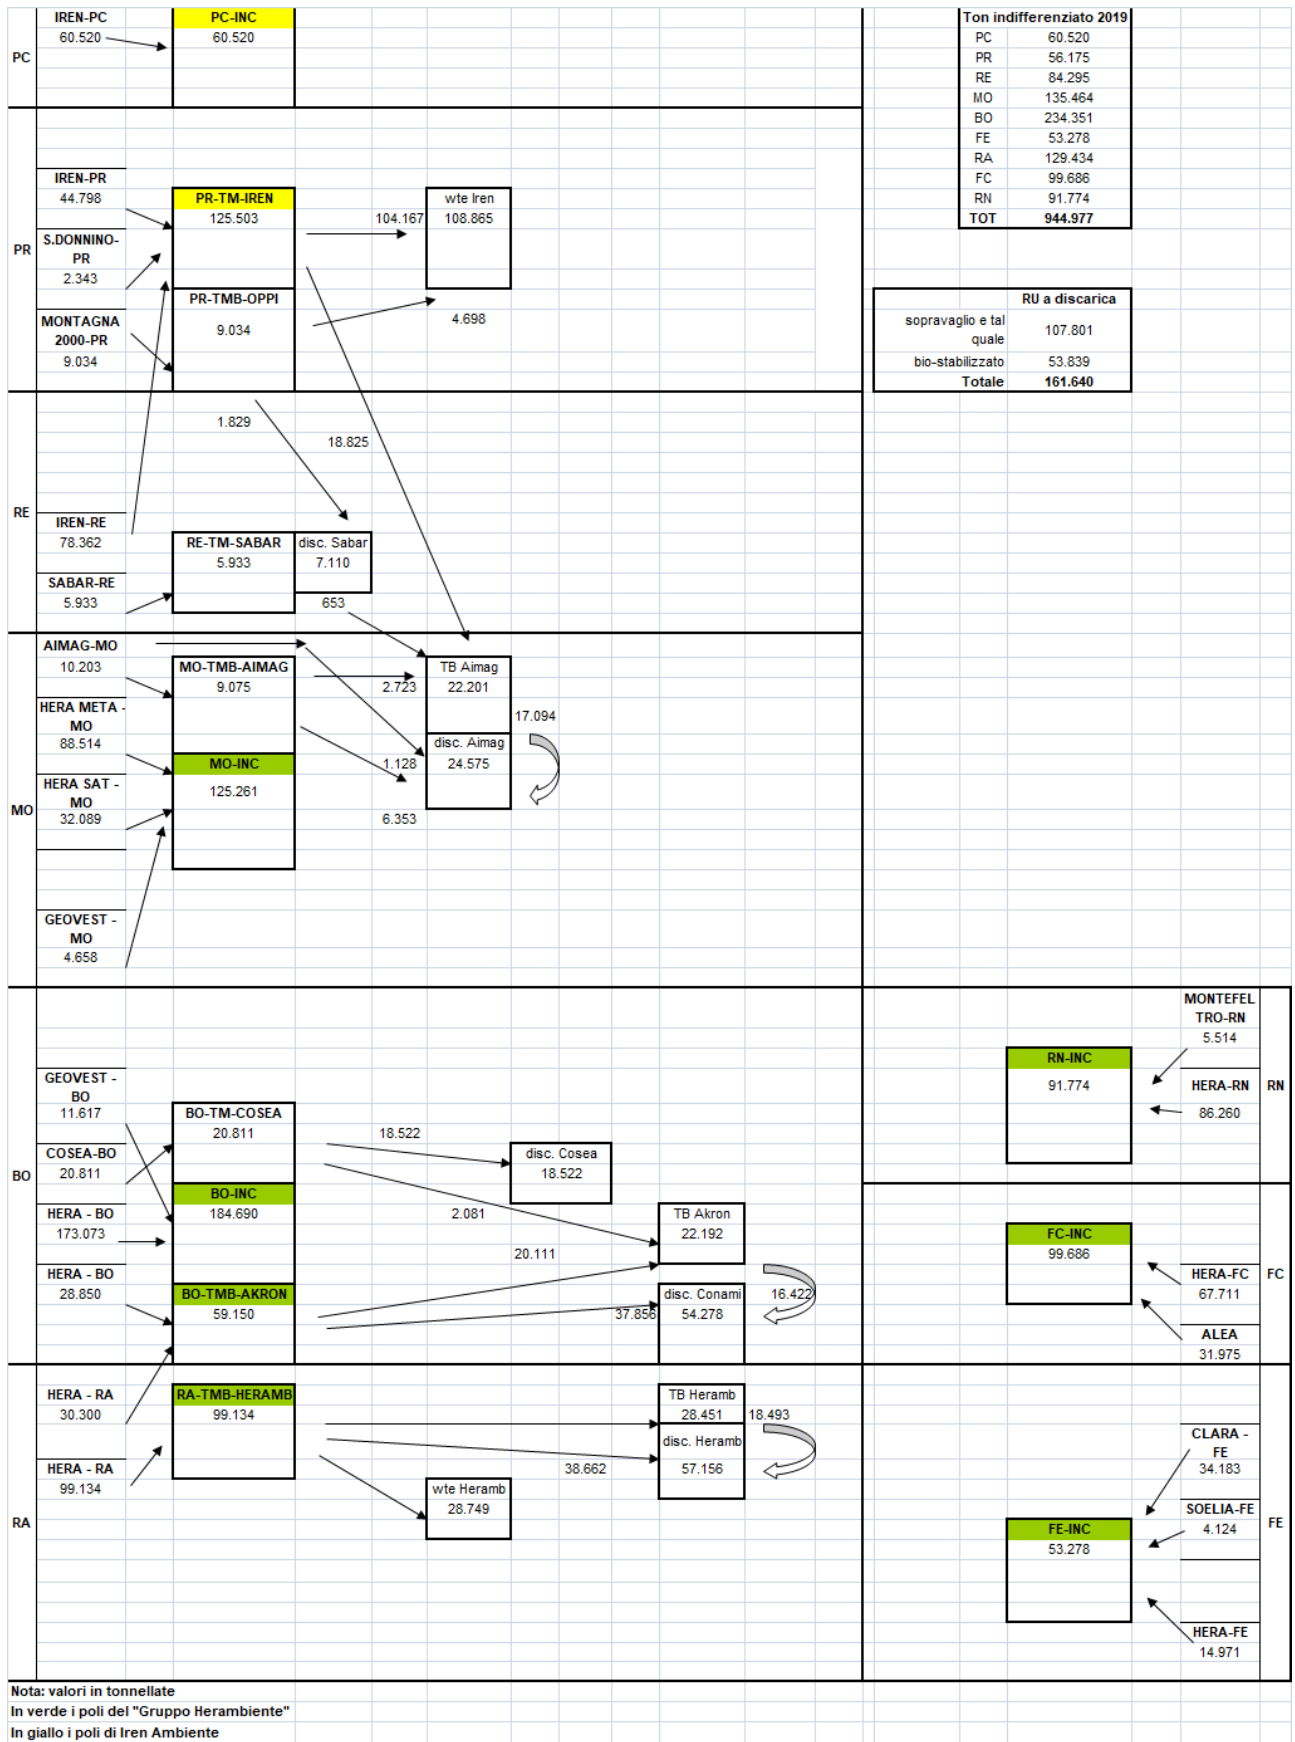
IREN-PC
60.520

PC

PC-INC
60.520

| Ton indifferenziato 2019 | |
|---|---|
| PC | 60.520 |
| PR | 56.175 |
| RE | 84.295 |
| MO | 135.464 |
| BO | 234.351 |
| FE | 53.278 |
| RA | 129.434 |
| FC | 99.686 |
| RN | 91.774 |
| TOT | 944.977 |

| | RU a discarica |
|---|---|
| sopravaglio e tal quale | 107.801 |
| bio-stabilizzato | 53.839 |
| Totale | 161.640 |

PR

IREN-PR
44.798

S.DONNINO-PR
2.343

MONTAGNA 2000-PR
9.034

PR-TM-IREN
125.503

PR-TMB-OPPI
9.034

104.167

wte Iren
108.865

4.698

RE

1.829

18.825

IREN-RE
78.362

SABAR-RE
5.933

RE-TM-SABAR
5.933

disc. Sabar
7.110

653

MO

AIMAG-MO
10.203

HERA META - MO
88.514

HERA SAT - MO
32.089

GEOVEST - MO
4.658

MO-TMB-AIMAG
9.075

MO-INC
125.261

2.723

1.128

6.353

TB Aimag
22.201

17.094

disc. Aimag
24.575

BO

GEOVEST - BO
11.617

COSEA-BO
20.811

HERA - BO
173.073

HERA - BO
28.850

BO-TM-COSEA
20.811

BO-INC
184.690

BO-TMB-AKRON
59.150

18.522

disc. Cosea
18.522

2.081

20.111

TB Akron
22.192

37.856

disc. Conami
54.278

16.422

MONTEFELTRO-RN
5.514

RN-INC
91.774

HERA-RN
86.260

RN

FC-INC
99.686

HERA-FC
67.711

ALEA
31.975

FC

RA

HERA - RA
30.300

HERA - RA
99.134

RA-TMB-HERAMB
99.134

TB Heramb
28.451

18.493

disc. Heramb
57.156

38.662

wte Heramb
28.749

CLARA - FE
34.183

SOELIA-FE
4.124

FE-INC
53.278

HERA-FE
14.971

FE

Nota: valori in tonnellate
In verde i poli del "Gruppo Herambiente"
In giallo i poli di Iren Ambiente